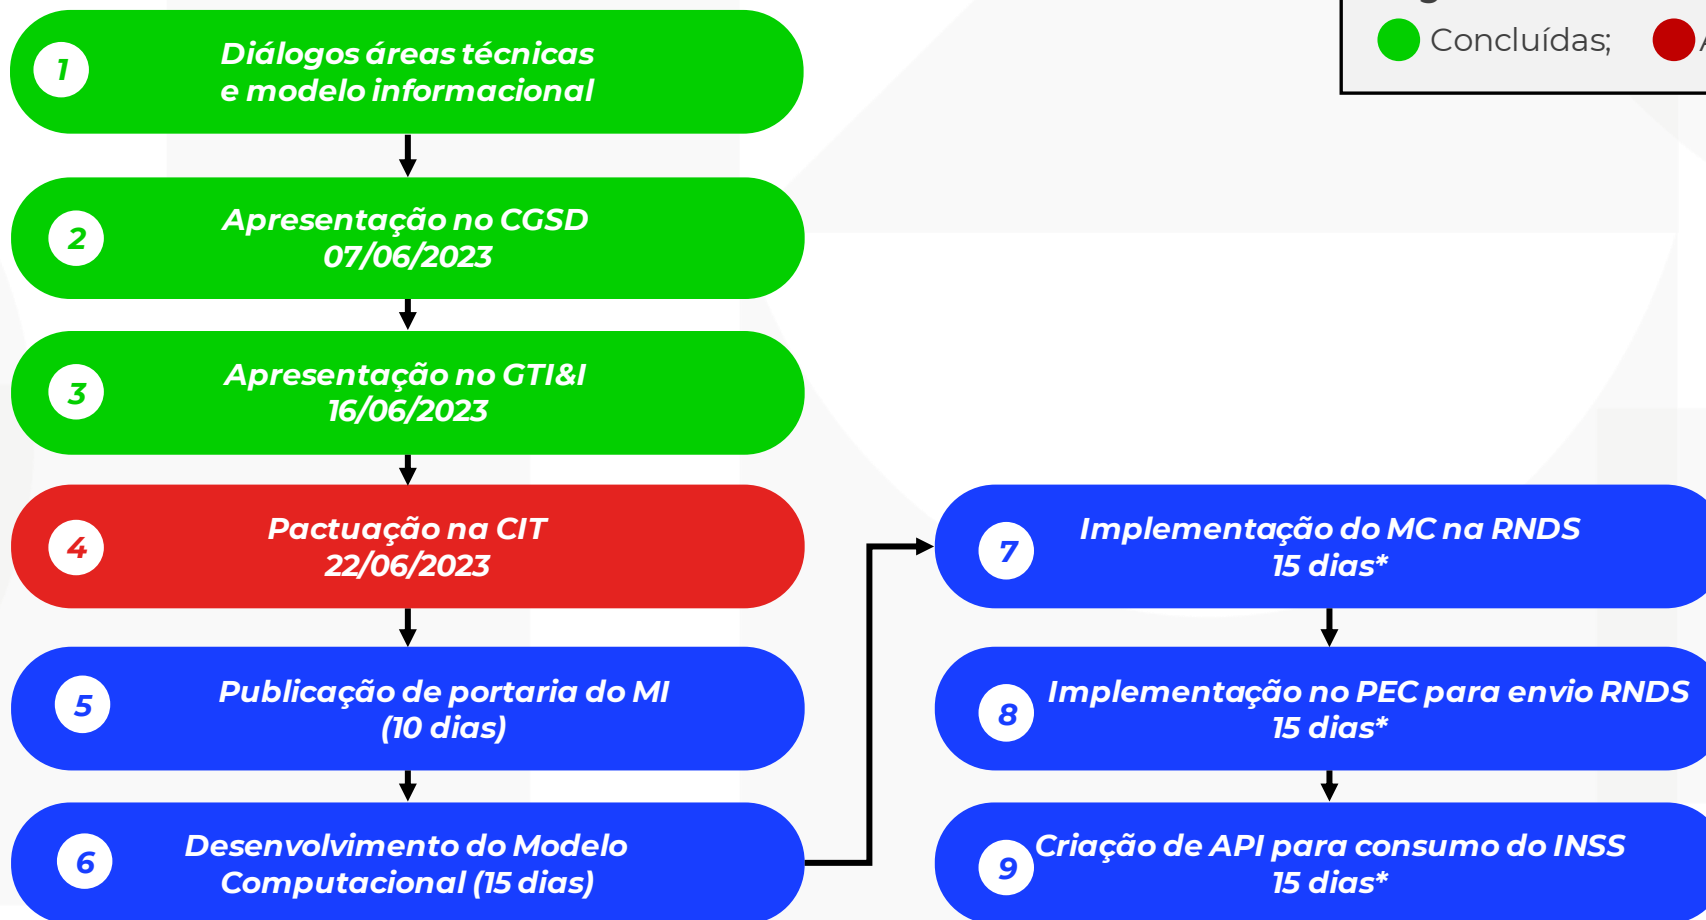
Concluídas;

1 Diálogos áreas técnicas e modelo informacional

2 Apresentação no CGSD 07/06/2023

3 Apresentação no GTI&I 16/06/2023

4 Pactuação na CIT 22/06/2023

5 Publicação de portaria do MI (10 dias)

6 Desenvolvimento do Modelo Computacional (15 dias)

7 Implementação do MC na RNDS 15 dias*

8 Implementação no PEC para envio RNDS 15 dias*

9 Criação de API para consumo do INSS 15 dias*